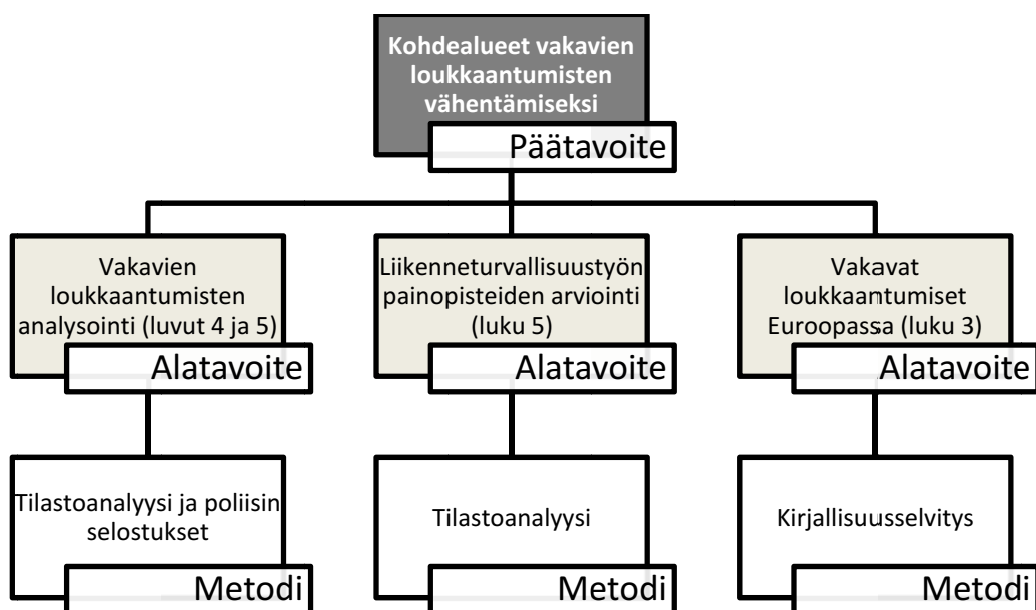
Kohdealueet vakavien loukkaantumisten vähentämiseksi

Päätavoite

Vakavien loukkaantumisten analysointi (luvut 4 ja 5)

Alatavoite

Liikenneturvallisuustyön painopisteiden arviointi (luku 5)

Alatavoite

Vakavat loukkaantumiset Euroopassa (luku 3)

Alatavoite

Tilastoanalyysi ja poliisin selostukset

Metodi

Tilastoanalyysi

Metodi

Kirjallisuusselvitys

Metodi